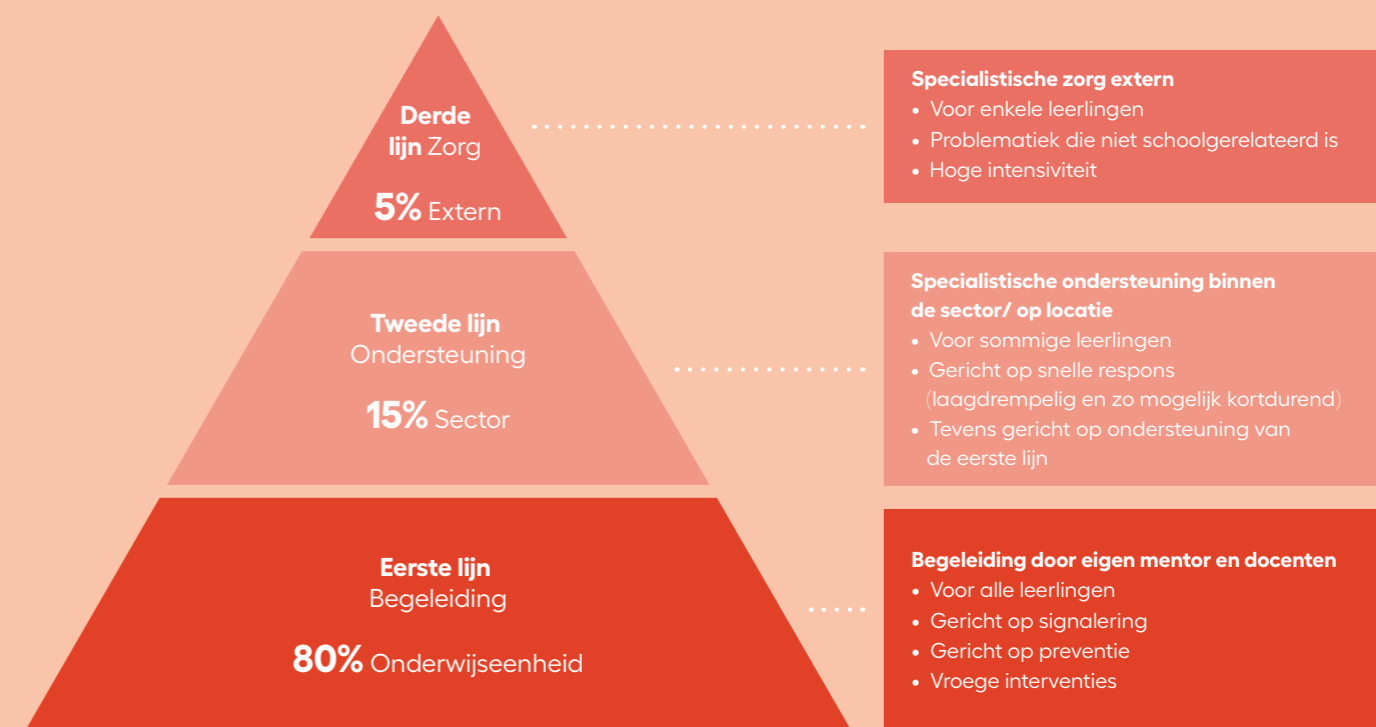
**Derde lijn** Zorg

**5%** Extern

**Specialistische zorg extern**
- Voor enkele leerlingen
- Problematiek die niet schoolgerelateerd is
- Hoge intensiviteit

**Tweede lijn** Ondersteuning

**15%** Sector

**Specialistische ondersteuning binnen de sector/ op locatie**
- Voor sommige leerlingen
- Gericht op snelle respons (laagdrempelig en zo mogelijk kortdurend)
- Tevens gericht op ondersteuning van de eerste lijn

**Eerste lijn** Begeleiding

**80%** Onderwijseenheid

**Begeleiding door eigen mentor en docenten**
- Voor alle leerlingen
- Gericht op signalering
- Gericht op preventie
- Vroege interventies